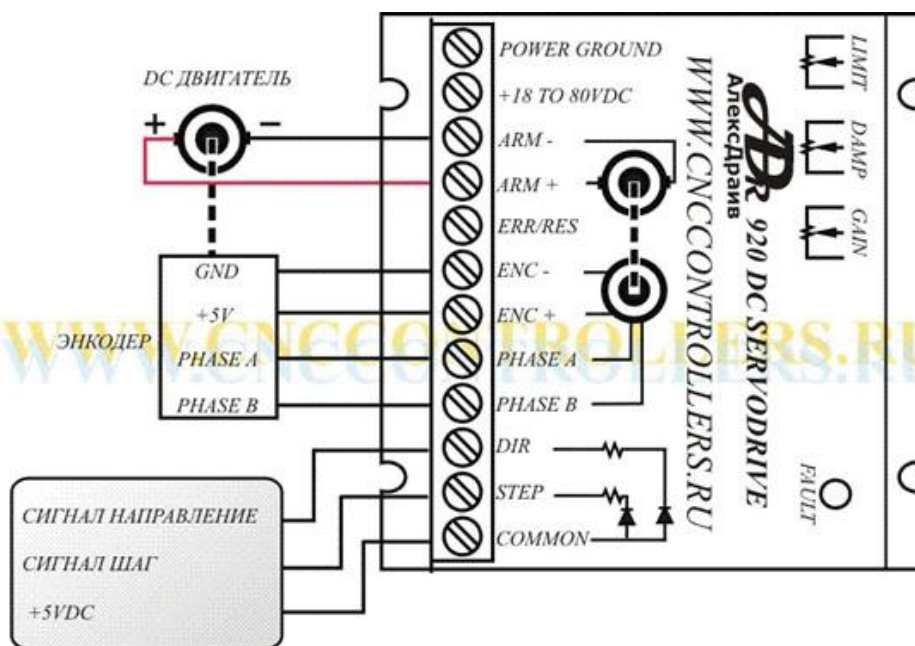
DC ДВИГАТЕЛЬ

+ −

GND

+5V

ЭНКОДЕР

PHASE A

PHASE B

СИГНАЛ НАПРАВЛЕНИЕ

СИГНАЛ ШАГ

+5VDC

POWER GROUND

+18 TO 80VDC

ARM -

ARM +

ERR/RES

ENC -

ENC +

PHASE A

PHASE B

DIR

STEP

COMMON

ADR АлексДрайв 920 DC SERVODRIVE

WWW.CNCCONTROLLERS.RU

LIMIT

DAMP

GAIN

FAULT

WWW.CNCCONTROLLERS.RU